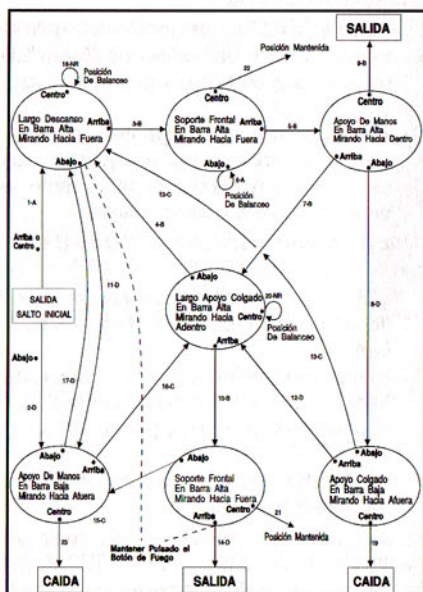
SALIDA

18-NR
Posición De Balanceo

Posición Mantenida

22

Centro
Largo Descanso En Barra Alta Mirando Hacia Fuera
Arriba
Abajo

3-B

Centro
Soporte Frontal En Barra Alta Mirando Hacia Fuera
Arriba
Abajo
6-A
Posición De Balanceo

5-B

8-B

Centro
Apoyo De Manos En Barra Alta Mirando Hacia Dentro
Arriba
Abajo

1-A

Arriba o Centro

13-C

4-B

7-B

11-D

Abajo
Largo Apoyo Colgado En Barra Alta Mirando Hacia Adentro
Centro
20-NR
Posición De Balanceo
Arriba

9-D

SALIDA
SALTO INICIAL

Abajo

17-D

2-D

16-C

10-B

12-D

13-C

Abajo
Apoyo De Manos En Barra Baja Mirando Hacia Afuera
Arriba
Centro

15-C

Abajo
Soporte Frontal En Barra Baja Mirando Hacia Fuera
Arriba
Centro

21
Posición Mantenida

Arriba
Apoyo Colgado En Barra Baja Mirando Hacia Afuera
Centro

25

Mantener Pulsado el Botón de Fuego

14-D

19

CAIDA

SALIDA

CAIDA